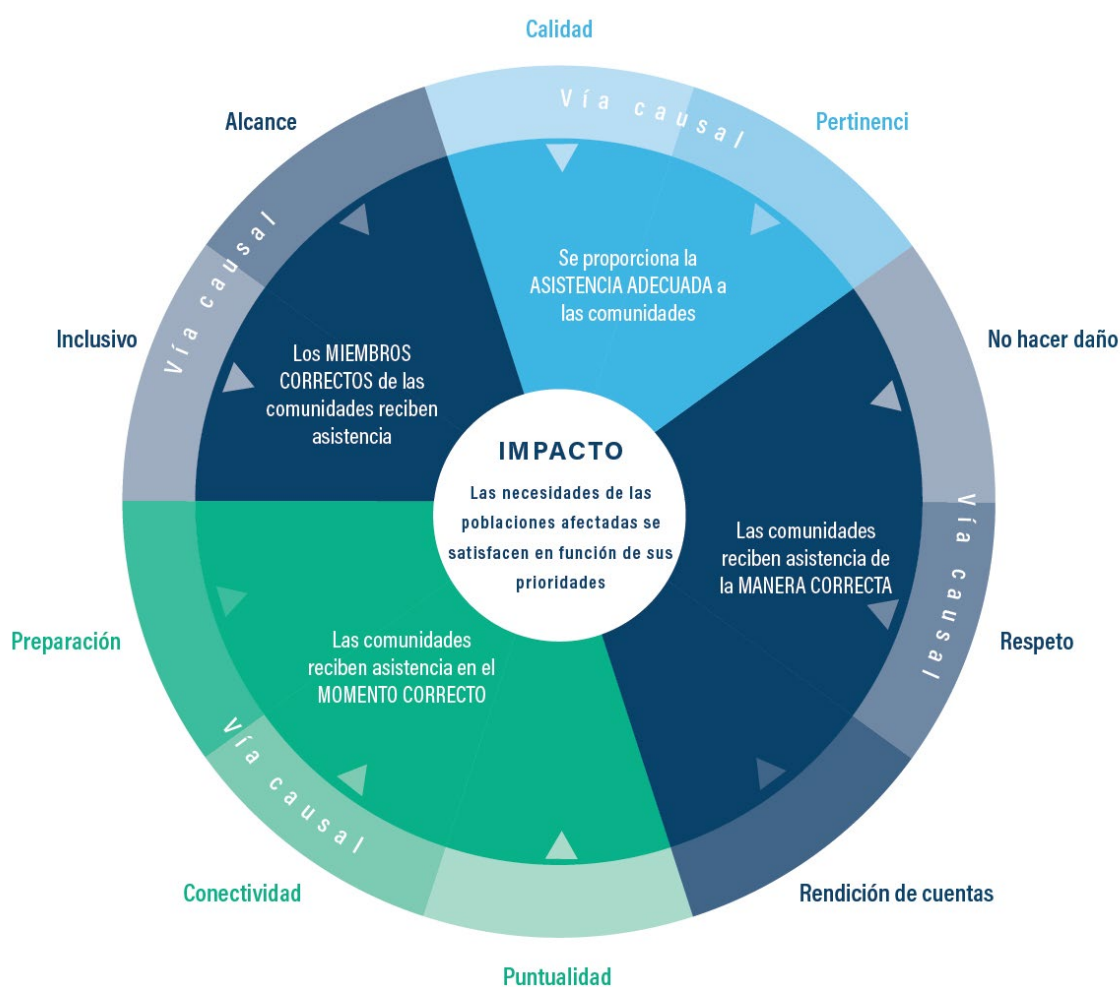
Calidad

Vía causal

Pertinenci

Alcance

Vía causal

Se proporciona la ASISTENCIA ADECUADA a las comunidades

No hacer daño

Inclusivo

Los MIEMBROS CORRECTOS de las comunidades reciben asistencia

IMPACTO

Las necesidades de las poblaciones afectadas se satisfacen en función de sus prioridades

Vía causal

Las comunidades reciben asistencia de la MANERA CORRECTA

Respeto

Preparación

Las comunidades reciben asistencia en el MOMENTO CORRECTO

Vía causal

Conectividad

Rendición de cuentas

Puntualidad